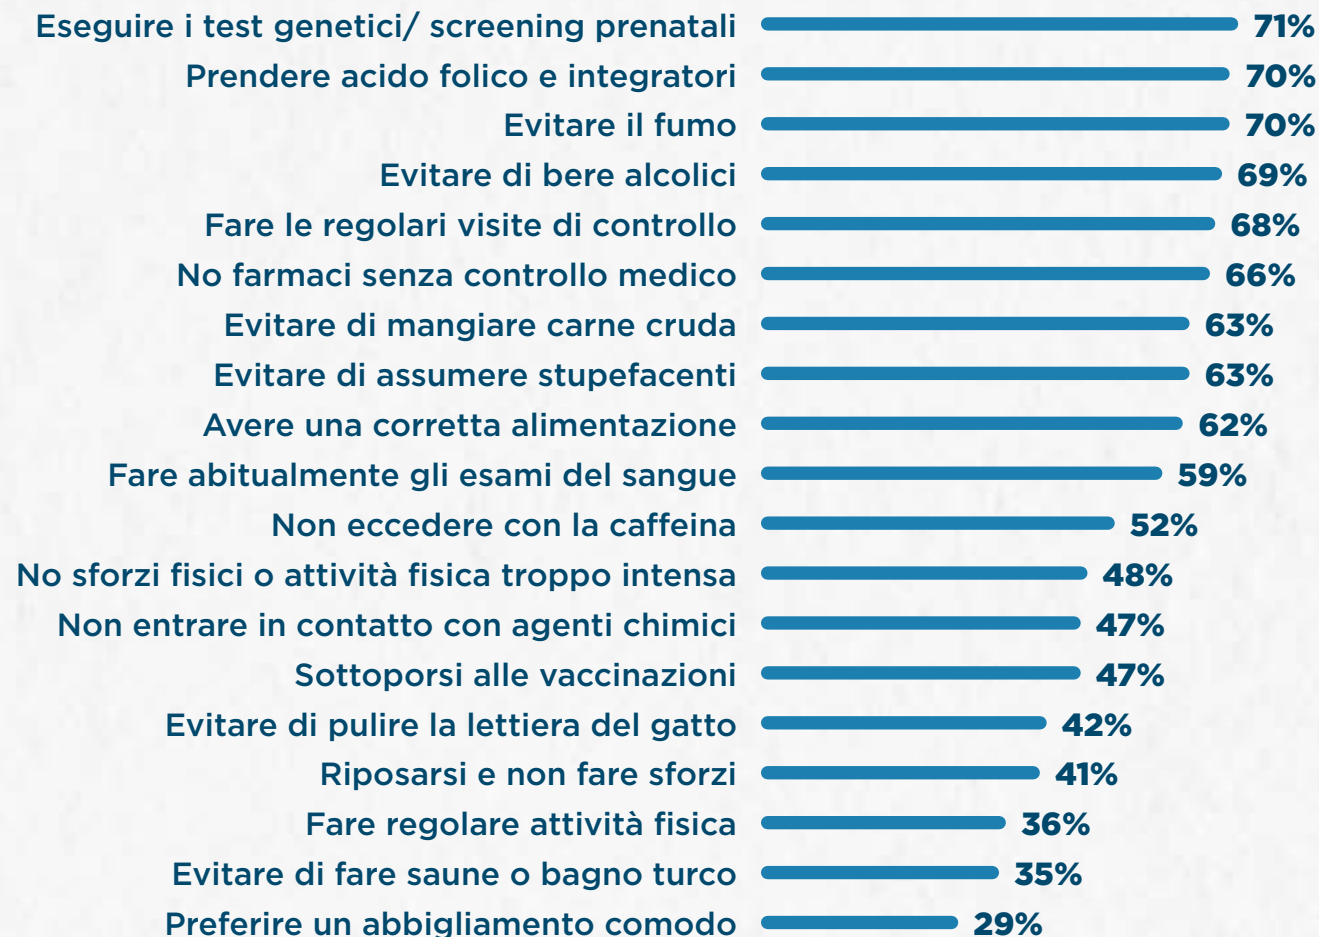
Eseguire i test genetici/ screening prenatali 71%
Prendere acido folico e integratori 70%
Evitare il fumo 70%
Evitare di bere alcolici 69%
Fare le regolari visite di controllo 68%
No farmaci senza controllo medico 66%
Evitare di mangiare carne cruda 63%
Evitare di assumere stupefacenti 63%
Avere una corretta alimentazione 62%
Fare abitualmente gli esami del sangue 59%
Non eccedere con la caffeina 52%
No sforzi fisici o attività fisica troppo intensa 48%
Non entrare in contatto con agenti chimici 47%
Sottoporsi alle vaccinazioni 47%
Evitare di pulire la lettiera del gatto 42%
Riposarsi e non fare sforzi 41%
Fare regolare attività fisica 36%
Evitare di fare saune o bagno turco 35%
Preferire un abbigliamento comodo 29%